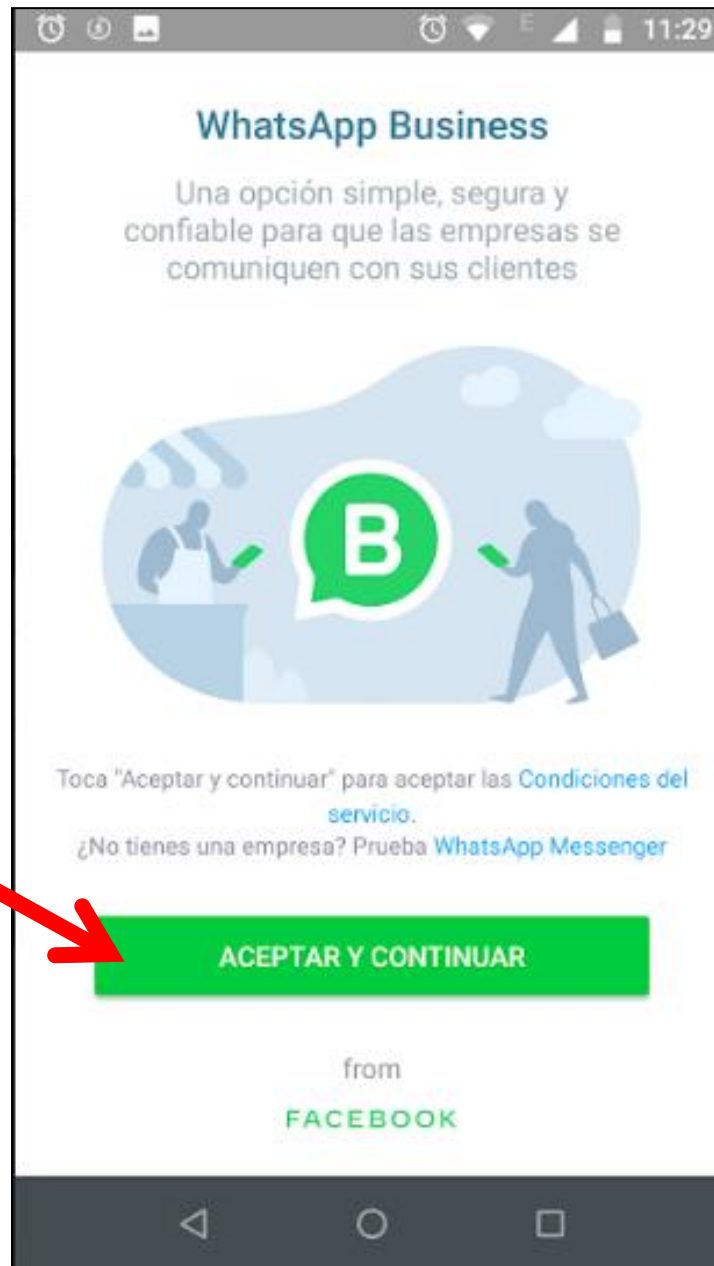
E 11:29

WhatsApp Business

Una opción simple, segura y confiable para que las empresas se comuniquen con sus clientes

B

Toca "Aceptar y continuar" para aceptar las Condiciones del servicio.
¿No tienes una empresa? Prueba WhatsApp Messenger

ACEPTAR Y CONTINUAR

from

FACEBOOK